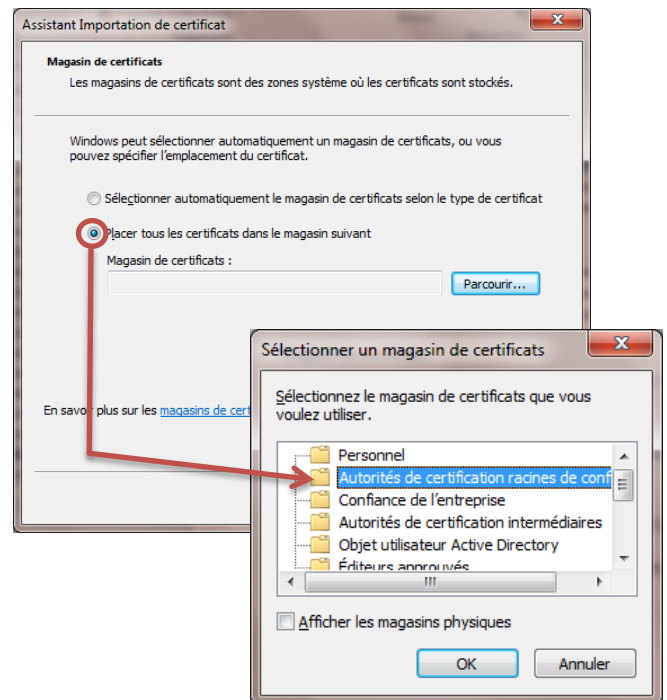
Assistant Importation de certificat

Magasin de certificats
Les magasins de certificats sont des zones système où les certificats sont stockés.

Windows peut sélectionner automatiquement un magasin de certificats, ou vous pouvez spécifier l'emplacement du certificat.

Sélectionner automatiquement le magasin de certificats selon le type de certificat

Placer tous les certificats dans le magasin suivant

Magasin de certificats :

Parcourir...

En savoir plus sur les magasins de cert

Sélectionner un magasin de certificats

Sélectionnez le magasin de certificats que vous voulez utiliser.

Personnel
Autorités de certification racines de conf
Confiance de l'entreprise
Autorités de certification intermédiaires
Objet utilisateur Active Directory
Éditeurs approuvés

Afficher les magasins physiques

OK
Annuler